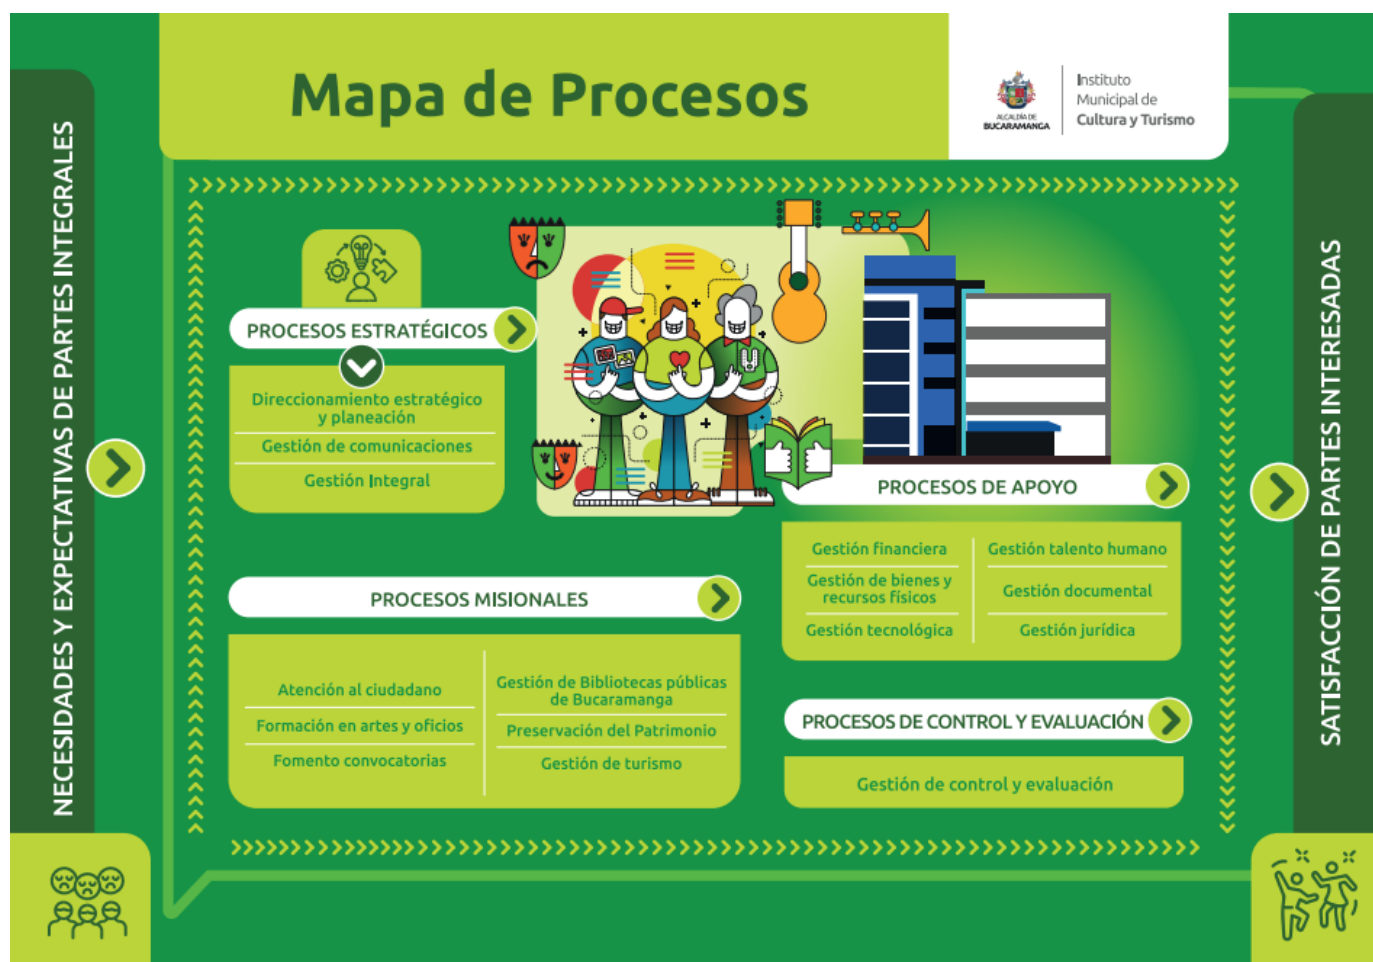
NECESIDADES Y EXPECTATIVAS DE PARTES INTEGRALES

Mapa de Procesos

ALCALDÍA DE BUCARAMANGA

Instituto Municipal de Cultura y Turismo

PROCESOS ESTRATÉGICOS

Direccionamiento estratégico y planeación

Gestión de comunicaciones

Gestión Integral

PROCESOS DE APOYO

Gestión financiera

Gestión talento humano

Gestión de bienes y recursos físicos

Gestión documental

Gestión tecnológica

Gestión jurídica

PROCESOS MISIONALES

Atención al ciudadano

Formación en artes y oficios

Fomento convocatorias

Gestión de Bibliotecas públicas de Bucaramanga

Preservación del Patrimonio

Gestión de turismo

PROCESOS DE CONTROL Y EVALUACIÓN

Gestión de control y evaluación

SATISFACCIÓN DE PARTES INTERESADAS